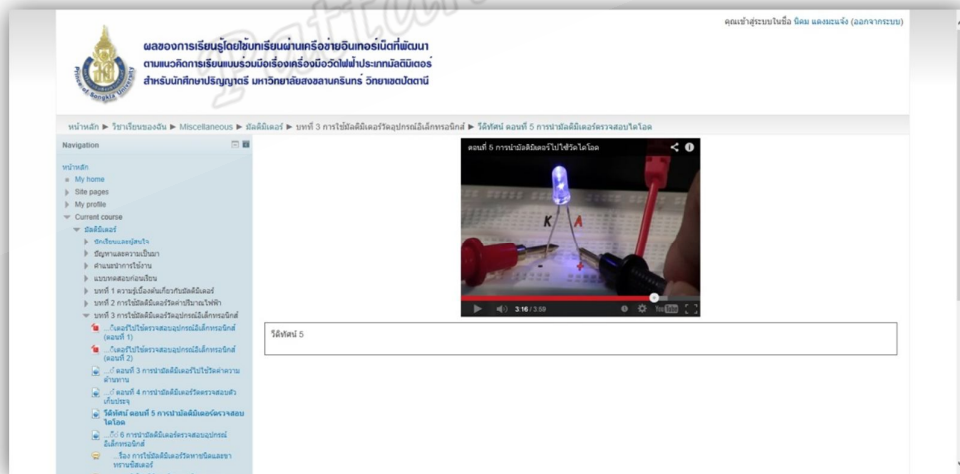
คุณเข้าสู่ระบบในชื่อ นิตย แดงมะแจ้ง (ออกจากระบบ)

ผลของการเรียนรู้โดยใช้บทเรียนผ่านเครือข่ายอินเทอร์เน็ตที่พัฒนา
ตามแนวคิดการเรียนแบบร่วมมือเรื่องเครื่องมือวัดไฟฟ้าประเภทมัลติมิเตอร์
สำหรับนักศึกษาปริญญาตรี มหาวิทยาลัยสงขลานครินทร์ วิทยาเขตปัตตานี

หน้าหลัก ► วิชาเรียนของฉัน ► Miscellaneous ► มัลติมิเตอร์ ► บทที่ 3 การใช้มัลติมิเตอร์วัดอุปกรณ์อิเล็กทรอนิกส์ ► วีดีทัศน์ ตอนที่ 5 การนำมัลติมิเตอร์ตรวจสอบไดโอด

Navigation

หน้าหลัก
My home
Site pages
My profile
Current course
มัลติมิเตอร์
ประกาศและข่าวสาร
ปัญหาและความเป็นมา
คำแนะนำการใช้งาน
แบบทดสอบก่อนเรียน
บทที่ 1 ความรู้เบื้องต้นเกี่ยวกับมัลติมิเตอร์
บทที่ 2 การใช้มัลติมิเตอร์วัดค่าปริมาณไฟฟ้า
บทที่ 3 การใช้มัลติมิเตอร์วัดอุปกรณ์อิเล็กทรอนิกส์
...ิเตอร์ไปใช้ตรวจสอบอุปกรณ์อิเล็กทรอนิกส์ (ตอนที่ 1)
...ิเตอร์ไปใช้ตรวจสอบอุปกรณ์อิเล็กทรอนิกส์ (ตอนที่ 2)
...์ ตอนที่ 3 การนำมัลติมิเตอร์ไปใช้วัดค่าความต้านทาน
...์ ตอนที่ 4 การนำมัลติมิเตอร์วัดตรวจสอบตัวเก็บประจุ
วีดีทัศน์ ตอนที่ 5 การนำมัลติมิเตอร์ตรวจสอบไดโอด
...ี่ 6 การนำมัลติมิเตอร์ตรวจสอบอุปกรณ์อิเล็กทรอนิกส์
...เรื่อง การใช้มัลติมิเตอร์วัดทรานซิสเตอร์และทรานซิสเตอร์

ตอนที่ 5 การนำมัลติมิเตอร์ไปใช้วัดไดโอด
K A
3:16 / 3:59
YouTube

วีดีทัศน์ 5